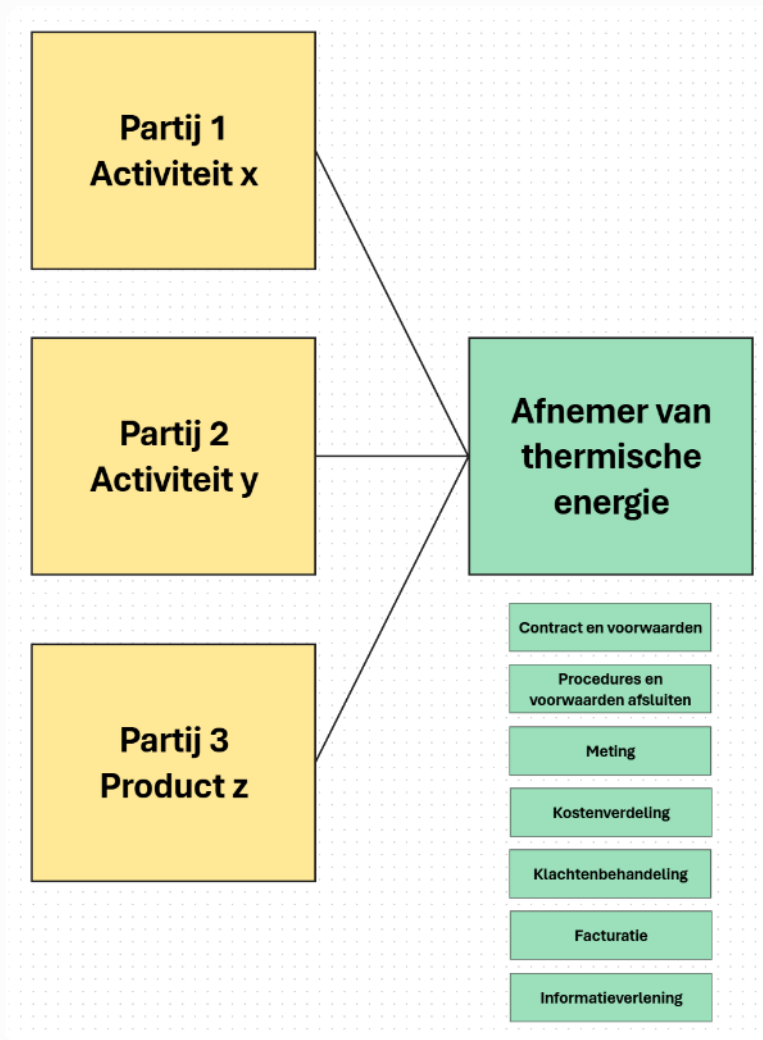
Partij 1
Activiteit x

Partij 2
Activiteit y

Partij 3
Product z

Afnemer van thermische energie

Contract en voorwaarden

Procedures en voorwaarden afsluiten

Meting

Kostenverdeling

Klachtenbehandeling

Facturatie

Informatieverlening